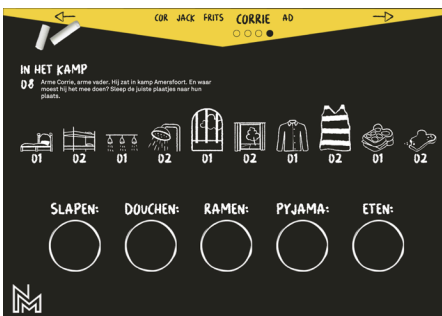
COR JACK FRITS CORRIE AD

IN HET KAMP

08 Arme Corrie, arme vader. Hij zat in kamp Amersfoort. En waar moest hij het mee doen? Sleep de juiste plaatjes naar hun plaats.

01 02 01 02 01 02 01 02 01 02

SLAPEN: DOUCHEN: RAMEN: PYJAMA: ETEN: